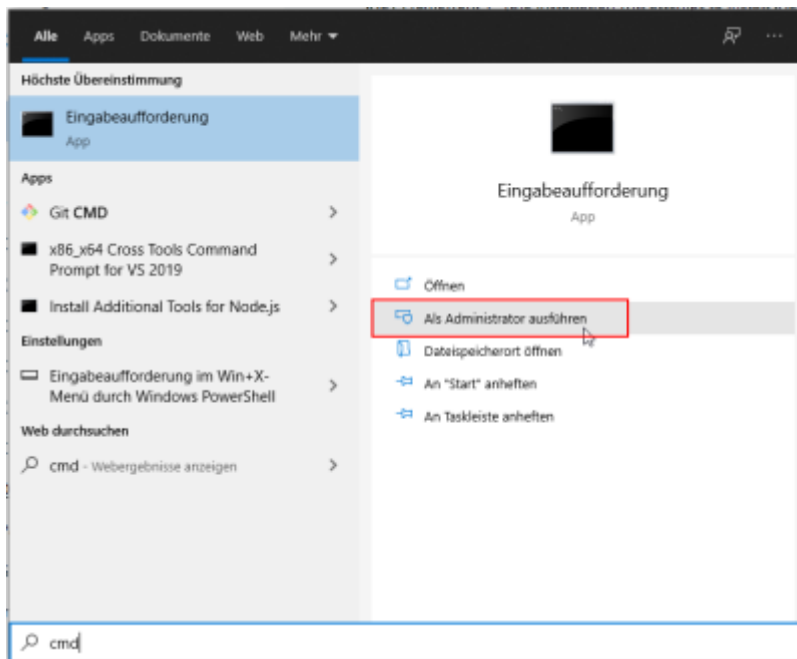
Alle Apps Dokumente Web Mehr ▾

Höchste Übereinstimmung

Eingabeaufforderung
App

Apps

Git CMD

x86_x64 Cross Tools Command Prompt for VS 2019

Install Additional Tools for Node.js

Einstellungen

Eingabeaufforderung im Win+X-Menü durch Windows PowerShell

Web durchsuchen

cmd - Webergebnisse anzeigen

Eingabeaufforderung
App

Öffnen

Als Administrator ausführen

Dateispeicherort öffnen

An "Start" anheften

An Taskleiste anheften

cmd